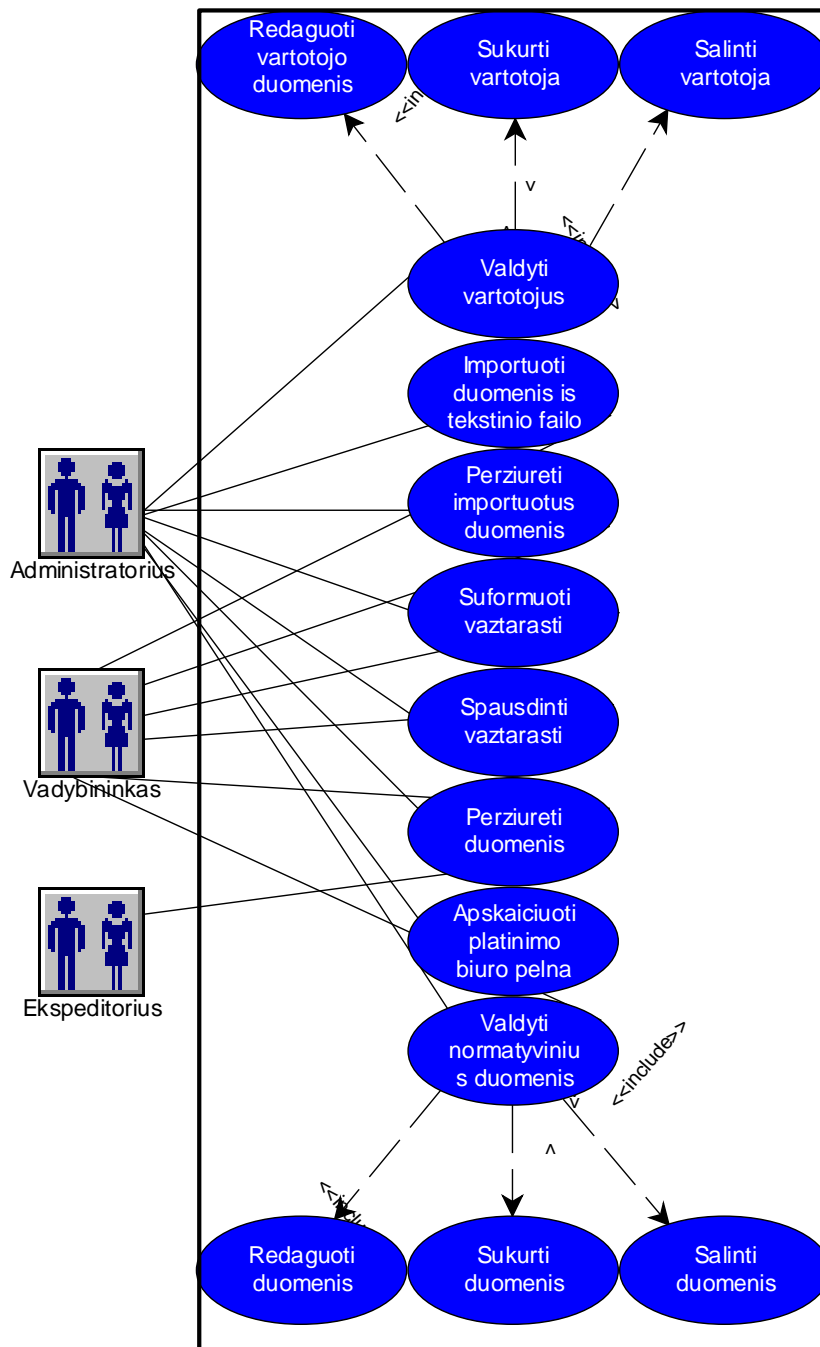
Redaguoti vartotojo duomenis

Sukurti vartotoja

Salinti vartotoja

<<in

v

<<i

Valdyti vartotojus

v

Importuoti duomenis is tekstinio failo

Perziureti importuotus duomenis

Administratorius

Suformuoti vaztarasti

Spausdinti vaztarasti

Vadybininkas

Perziureti duomenis

Ekspeditorius

Apskaiciuoti platinimo biuro pelna

Valdyti normatyviniu s duomenis

<<include>>

v

^

<<i

Redaguoti duomenis

Sukurti duomenis

Salinti duomenis